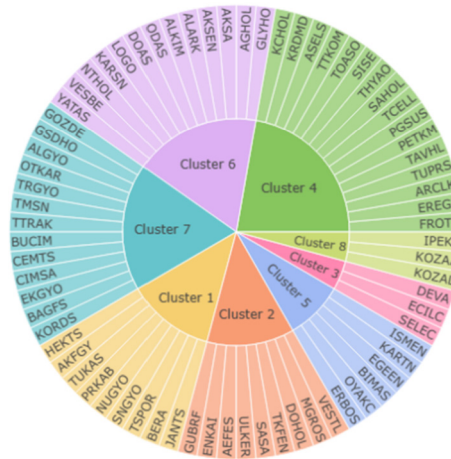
Cluster 6
Cluster 4
Cluster 7
Cluster 8
Cluster 3
Cluster 5
Cluster 1
Cluster 2

GLYHO
AGHOL
AKSA
AKSEN
ALARK
ALKIM
ODAS
DOAS
LOGO
KARSN
NTHOL
VESBE
YATAS

KCHOL
KRDMD
ASELS
TTKOM
TOASO
SISE
THYAO
SAHOL
TCELL
PGSUS
PETKM
TAVHL
TUPRS
ARCLK
EREGL
FROTO

IPEKE
KOZAA
KOZAL

DEVA
ECILC
SELEC

ISMEN
KARTN
EGEEN
BIMAS
OYAKC
ERBOS
VESTL
MGROS
DOHOL
TKFEN
SASA
ULKER
AEFES
ENKAI
GUBRF

JANTS
BERA
TSPOR
SNGYO
NUGYO
PRKAB
TUKAS
AKFGY
HEKTS

KORDS
BAGFS
EKGYO
CIMSA
CEMTS
BUCIM
TTRAK
TMSN
TRGYO
OTKAR
ALGYO
GSDHO
GOZDE